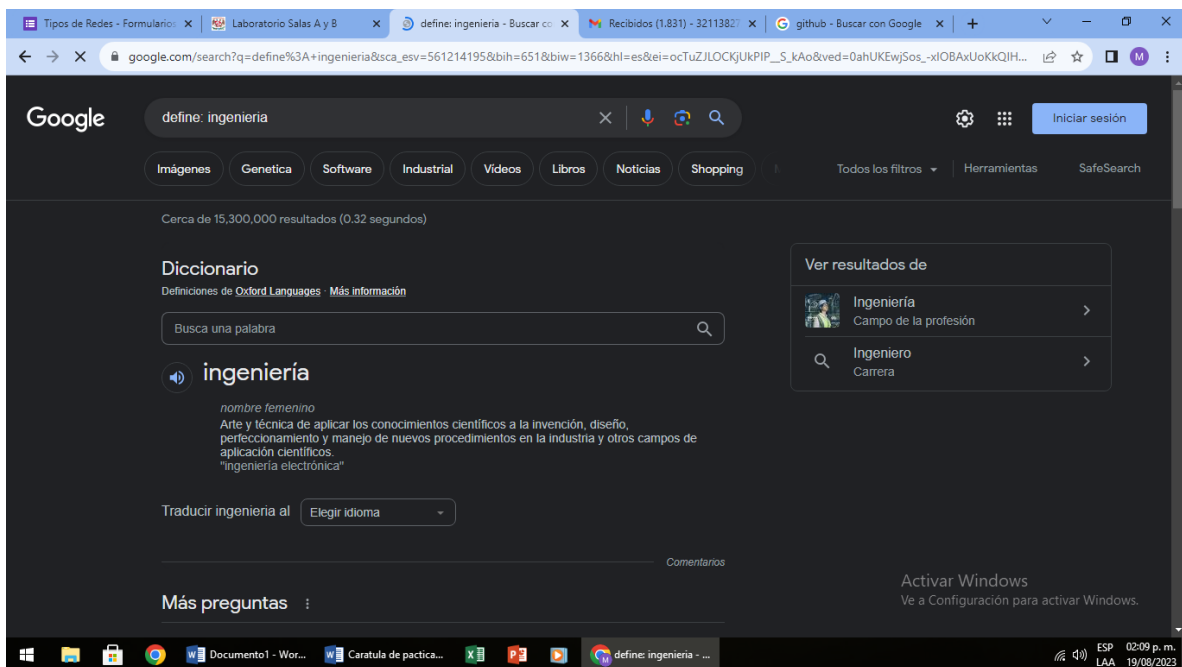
Tipos de Redes - Formularios ×
Laboratorio Salas A y B ×
define: ingenieria - Buscar co ×
Recibidos (1.831) - 32113827 ×
github - Buscar con Google ×
+

google.com/search?q=define%3A+ingenieria&sca_esv=561214195&bih=651&biw=1366&hl=es&ei=ocTuZJLOCKjUkPIP__S_kAo&ved=0ahUKEwjSos_-xIOBAxUoKkQIH...

M

Google

define: ingenieria

Iniciar sesión

Imágenes Genetica Software Industrial Videos Libros Noticias Shopping

Todos los filtros Herramientas SafeSearch

Cerca de 15,300,000 resultados (0.32 segundos)

Diccionario

Definiciones de Oxford Languages · Más información

Busca una palabra

ingeniería

nombre femenino

Arte y técnica de aplicar los conocimientos científicos a la invención, diseño, perfeccionamiento y manejo de nuevos procedimientos en la industria y otros campos de aplicación científicos.
"ingeniería electrónica"

Traducir ingenieria al Elegir idioma

Comentarios

Más preguntas

Ver resultados de

Ingeniería
Campo de la profesión

Ingeniero
Carrera

Activar Windows
Ve a Configuración para activar Windows.

Documento1 - Wor...
Caratula de pactica...
define: ingenieria - ...

ESP
LAA
02:09 p. m.
19/08/2023